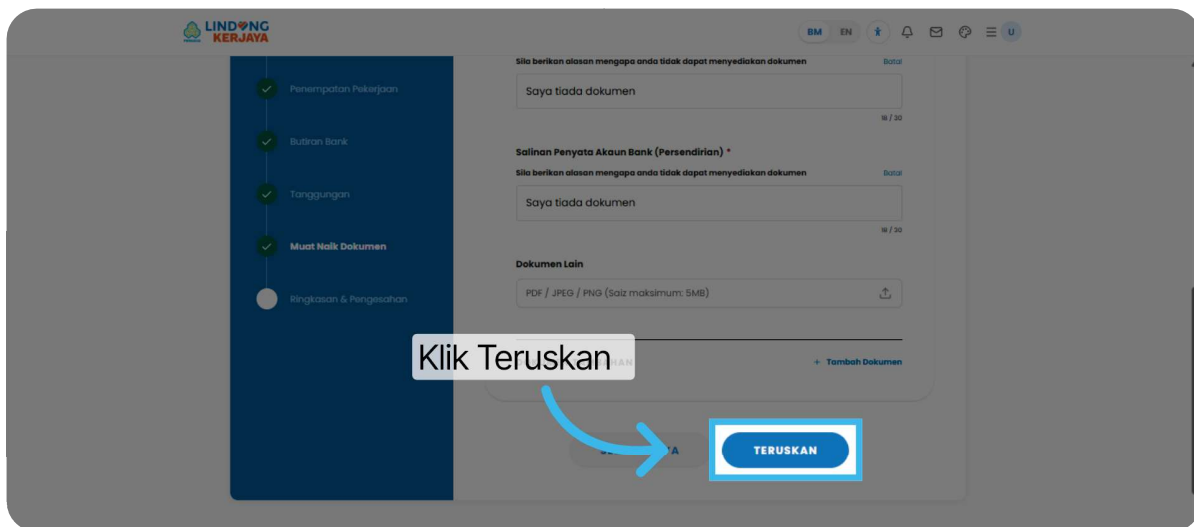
LINDUNG KERJAYA

BM EN U

Penempatan Pekerjaan

Butiran Bank

Tanggungan

Muat Naik Dokumen

Ringkasan & Pengesahan

Sila berikan alasan mengapa anda tidak dapat menyediakan dokumen Batal

Saya tiada dokumen

18 / 30

Salinan Penyata Akaun Bank (Persendirian) *

Sila berikan alasan mengapa anda tidak dapat menyediakan dokumen Batal

Saya tiada dokumen

18 / 30

Dokumen Lain

PDF / JPEG / PNG (Saiz maksimum: 5MB)

Klik Teruskan

+ Tambah Dokumen

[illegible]

TERUSKAN